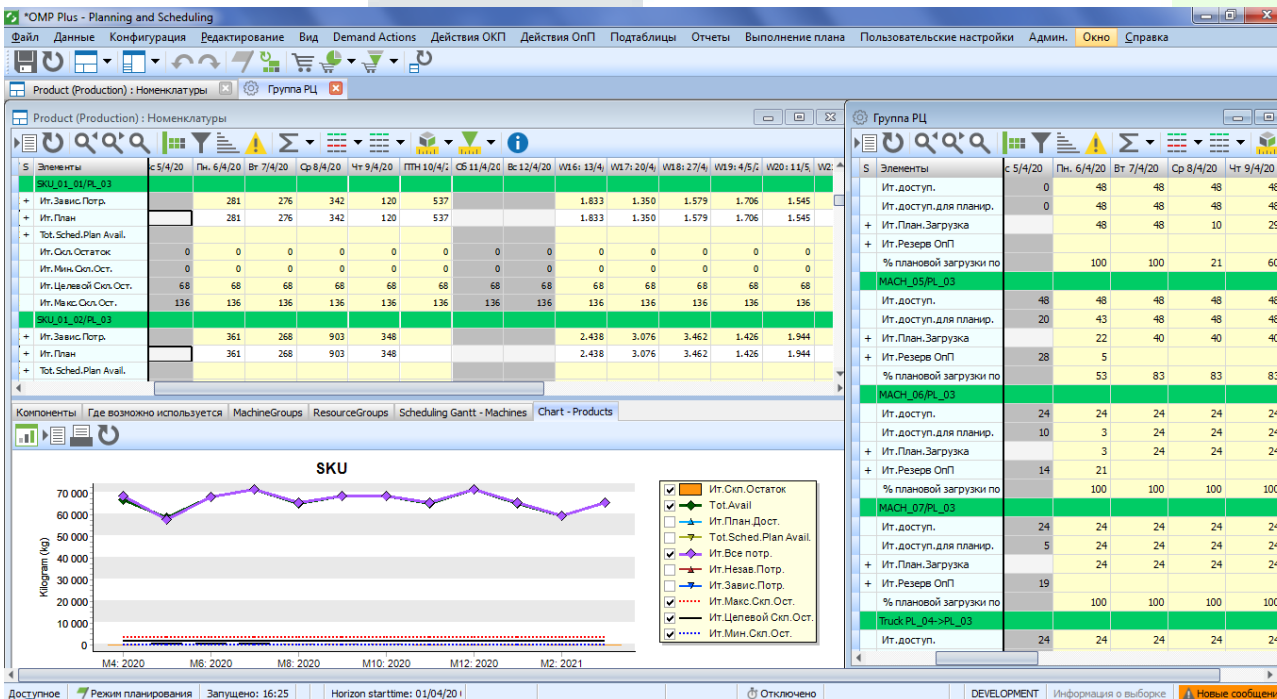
*OMP Plus - Planning and Scheduling

Файл Данные Конфигурация Редактирование Вид Demand Actions Действия ОКП Действия ОпП Подтаблицы Отчеты Выполнение плана Пользовательские настройки Админ. Окно Справка

Product (Production) : Номенклатуры | Группа РЦ

Product (Production) : Номенклатуры

| S | Элементы | с 5/4/20 | Пн. 6/4/20 | Вт 7/4/20 | Ср 8/4/20 | Чт 9/4/20 | ПТН 10/4/2 | Сб 11/4/20 | Вс 12/4/20 | W16: 13/4/ | W17: 20/4/ | W18: 27/4/ | W19: 4/5/2 | W20: 11/5/ | W2 |
|---|---|---|---|---|---|---|---|---|---|---|---|---|---|---|---|
| | SKU_01_01/PL_03 | | | | | | | | | | | | | | |
| + | Ит.Завис.Потр. | | 281 | 276 | 342 | 120 | 537 | | | 1.833 | 1.350 | 1.579 | 1.706 | 1.545 | |
| + | Ит.План | | 281 | 276 | 342 | 120 | 537 | | | 1.833 | 1.350 | 1.579 | 1.706 | 1.545 | |
| + | Tot.Sched.Plan Avail. | | | | | | | | | | | | | | |
| | Ит.Скл.Остаток | 0 | 0 | 0 | 0 | 0 | 0 | 0 | 0 | 0 | 0 | 0 | 0 | 0 | |
| | Ит.Мин.Скл.Ост. | 0 | 0 | 0 | 0 | 0 | 0 | 0 | 0 | 0 | 0 | 0 | 0 | 0 | |
| | Ит.Целевой Скл.Ост. | 68 | 68 | 68 | 68 | 68 | 68 | 68 | 68 | 68 | 68 | 68 | 68 | 68 | |
| | Ит.Макс.Скл.Ост. | 136 | 136 | 136 | 136 | 136 | 136 | 136 | 136 | 136 | 136 | 136 | 136 | 136 | |
| | SKU_01_02/PL_03 | | | | | | | | | | | | | | |
| + | Ит.Завис.Потр. | | 361 | 268 | 903 | 348 | | | | 2.438 | 3.076 | 3.462 | 1.426 | 1.944 | |
| + | Ит.План | | 361 | 268 | 903 | 348 | | | | 2.438 | 3.076 | 3.462 | 1.426 | 1.944 | |
| + | Tot.Sched.Plan Avail. | | | | | | | | | | | | | | |

Компоненты | Где возможно используется | MachineGroups | ResourceGroups | Scheduling Gantt - Machines | Chart - Products

SKU

Kilogram (kg)

70 000
60 000
50 000
40 000
30 000
20 000
10 000
0

M4: 2020 M6: 2020 M8: 2020 M10: 2020 M12: 2020 M2: 2021

Ит.Скл.Остаток
Tot.Avail
Ит.План.Дост.
Tot.Sched.Plan Avail.
Ит.Все потр.
Ит.Незав.Потр.
Ит.Завис.Потр.
Ит.Макс.Скл.Ост.
Ит.Целевой Скл.Ост.
Ит.Мин.Скл.Ост.

Группа РЦ

| S | Элементы | с 5/4/20 | Пн. 6/4/20 | Вт 7/4/20 | Ср 8/4/20 | Чт 9/4/20 |
|---|---|---|---|---|---|---|
| | Ит.доступ. | 0 | 48 | 48 | 48 | 48 |
| | Ит.доступ.для планир. | 0 | 48 | 48 | 48 | 48 |
| + | Ит.План.Загрузка | | 48 | 48 | 10 | 29 |
| + | Ит.Резерв ОпП | | | | | |
| | % плановой загрузки по | | 100 | 100 | 21 | 60 |
| | MACH_05/PL_03 | | | | | |
| | Ит.доступ. | 48 | 48 | 48 | 48 | 48 |
| | Ит.доступ.для планир. | 20 | 43 | 48 | 48 | 48 |
| + | Ит.План.Загрузка | | 22 | 40 | 40 | 40 |
| + | Ит.Резерв ОпП | 28 | 5 | | | |
| | % плановой загрузки по | | 53 | 83 | 83 | 83 |
| | MACH_06/PL_03 | | | | | |
| | Ит.доступ. | 24 | 24 | 24 | 24 | 24 |
| | Ит.доступ.для планир. | 10 | 3 | 24 | 24 | 24 |
| + | Ит.План.Загрузка | | 3 | 24 | 24 | 24 |
| + | Ит.Резерв ОпП | 14 | 21 | | | |
| | % плановой загрузки по | | 100 | 100 | 100 | 100 |
| | MACH_07/PL_03 | | | | | |
| | Ит.доступ. | 24 | 24 | 24 | 24 | 24 |
| | Ит.доступ.для планир. | 5 | 24 | 24 | 24 | 24 |
| + | Ит.План.Загрузка | | 24 | 24 | 24 | 24 |
| + | Ит.Резерв ОпП | 19 | | | | |
| | % плановой загрузки по | | 100 | 100 | 100 | 100 |
| | Truck PL_04->PL_03 | | | | | |
| | Ит.доступ. | 24 | 24 | 24 | 24 | 24 |

Доступное | Режим планирования | Запущено: 16:25 | Horizon starttime: 01/04/20 | Отключено | DEVELOPMENT | Информация о выборке | Новые сообщени